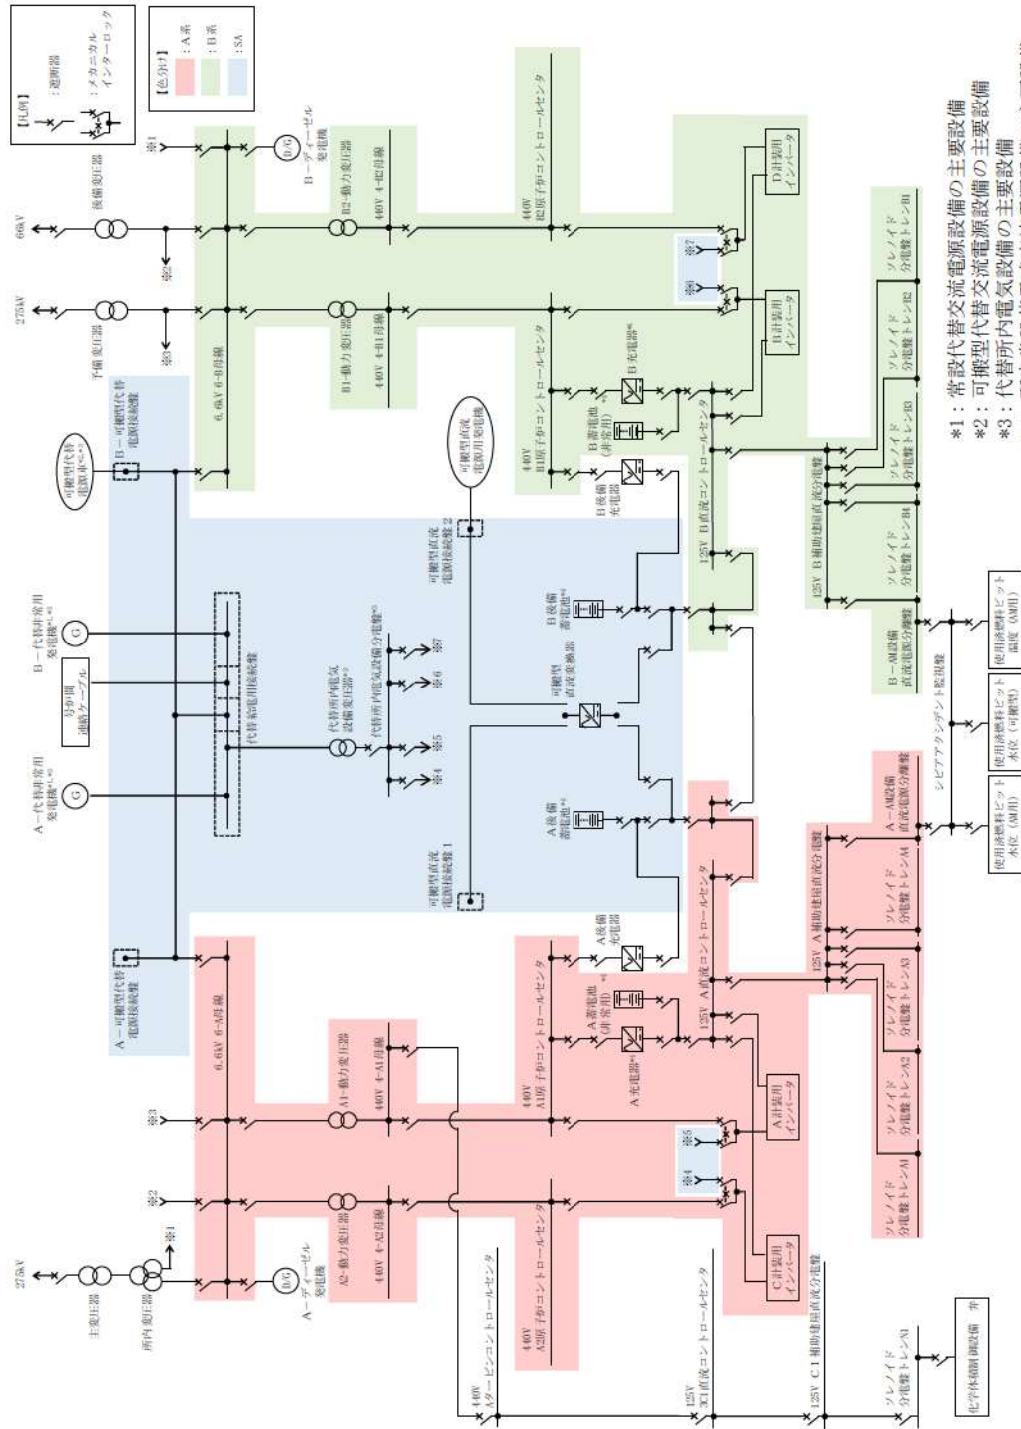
【凡例】
：遮断器
：メカニカルインターロック

【色分け】
：A系
：B系
：SA

275kV
主変圧器
所内変圧器
※1
A－ディーゼル発電機
※2
A2-動力変圧器
440V 4-A2母線
※3
A1-動力変圧器
440V 4-A1母線
6.6kV 6-A母線
A－可搬型代替電源接続盤
440V Aタービンコントロールセンタ
125V 3C1直流コントロールセンタ
125V C1補助建屋直流分電盤
ソレノイド分電盤トレンN1
化学体積制御設備 弁
440V A2原子炉コントロールセンタ
C計装用インバータ
※4
※5
440V A1原子炉コントロールセンタ
A計装用インバータ
A充電器*4
A蓄電池（非常用）*4
A後備充電器
125V A直流コントロールセンタ
125V A補助建屋直流分電盤
ソレノイド分電盤トレンA1
ソレノイド分電盤トレンA2
ソレノイド分電盤トレンA3
ソレノイド分電盤トレンA4
A－AM設備直流電源分電盤
A後備蓄電池*4
可搬型直流電源接続盤1
A－代替非常用発電機*1,*3
号炉間連絡ケーブル
代替所内電気設備変圧器*3
代替所内電気設備分電盤*3
代替給電用接続盤
※4
※5
※6
※7
B－代替非常用発電機*1,*3
可搬型直流変換器
B後備蓄電池*4
可搬型直流電源接続盤2
可搬型直流電源用発電機
可搬型代替電源車*2,*3
B－可搬型代替電源接続盤
B後備充電器
B蓄電池（非常用）*4
B充電器*4
125V B直流コントロールセンタ
125V B補助建屋直流分電盤
ソレノイド分電盤トレンB4
ソレノイド分電盤トレンB3
ソレノイド分電盤トレンB2
ソレノイド分電盤トレンB1
B－AM設備直流電源分電盤
シビアアクシデント監視盤
使用済燃料ピット水位（AM用）
使用済燃料ピット水位（可搬型）
使用済燃料ピット温度（AM用）
440V B1原子炉コントロールセンタ
B計装用インバータ
※6
※7
D計装用インバータ
440V B2原子炉コントロールセンタ
6.6kV 6-B母線
B1-動力変圧器
440V 4-B1母線
B2-動力変圧器
440V 4-B2母線
予備変圧器
275kV
※3
※2
後備変圧器
66kV
※1
B－ディーゼル発電機

*1：常設代替交流電源設備の主要設備
*2：可搬型代替交流電源設備の主要設備
*3：代替所内電気設備の主要設備